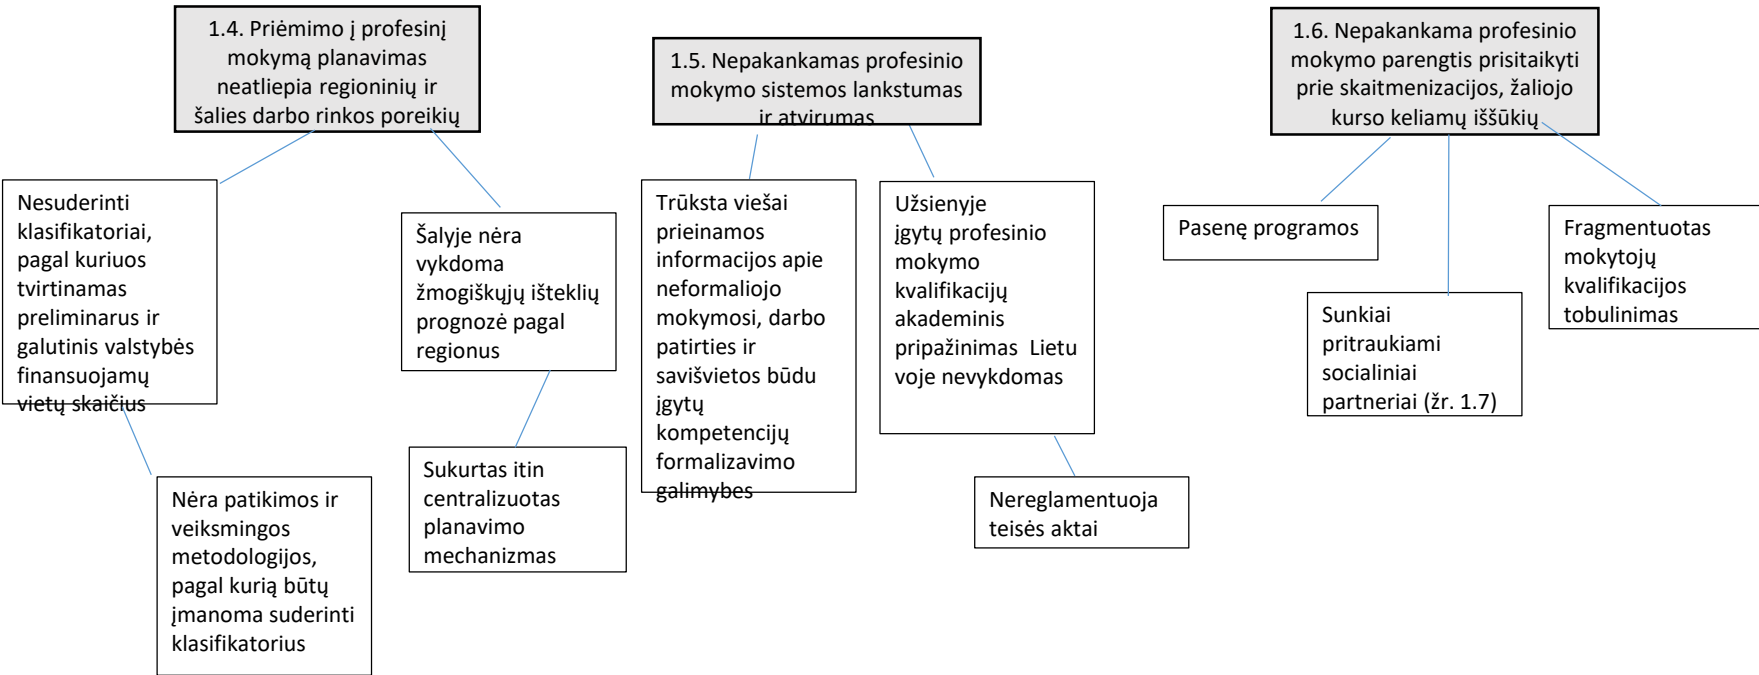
1.4. Priėmimo į profesinį mokymą planavimas neatliepia regioninių ir šalies darbo rinkos poreikių

Nesuderinti klasifikatoriai, pagal kuriuos tvirtinamas preliminarus ir galutinis valstybės finansuojamų vietų skaičius

Nėra patikimos ir veiksmingos metodologijos, pagal kurią būtų įmanoma suderinti klasifikatorius

Šalyje nėra vykdoma žmogiškųjų išteklių prognozė pagal regionus

Sukurtas itin centralizuotas planavimo mechanizmas

1.5. Nepakankamas profesinio mokymo sistemos lankstumas ir atvirumas

Trūksta viešai prieinamos informacijos apie neformaliojo mokymosi, darbo patirties ir savišvietos būdu įgytų kompetencijų formalizavimo galimybes

Užsienyje įgytų profesinio mokymo kvalifikacijų akademinis pripažinimas Lietuvoje nevykdomas

Nereglamentuoja teisės aktai

1.6. Nepakankama profesinio mokymo parengtis prisitaikyti prie skaitmenizacijos, žaliojo kurso keliamų iššūkių

Pasenę programos

Sunkiai pritraukiami socialiniai partneriai (žr. 1.7)

Fragmentuotas mokytojų kvalifikacijos tobulinimas